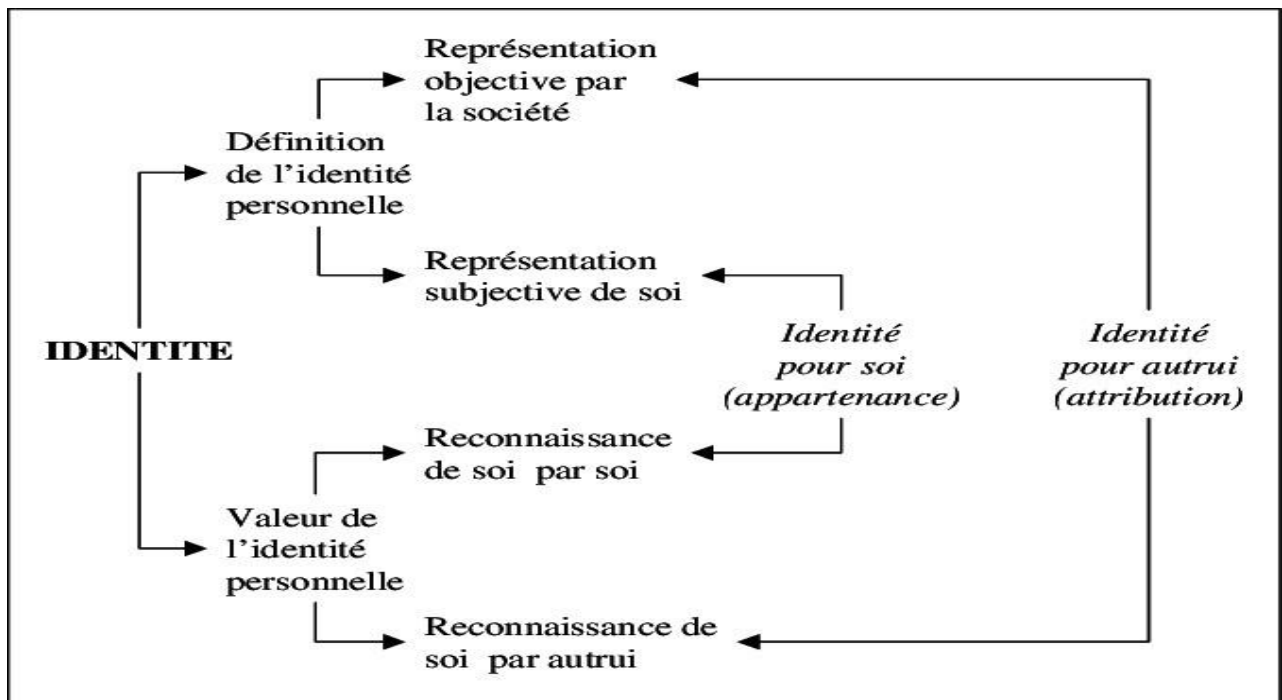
Représentation objective par la société

Définition de l'identité personnelle

Représentation subjective de soi

IDENTITE

*Identité pour soi (appartenance)*

*Identité pour autrui (attribution)*

Reconnaissance de soi par soi

Valeur de l'identité personnelle

Reconnaissance de soi par autrui